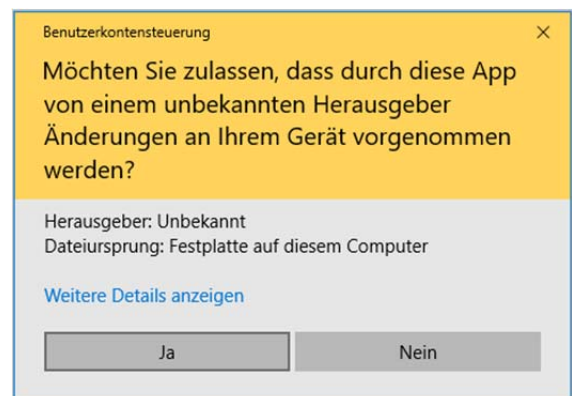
Benutzerkontensteuerung

×

Möchten Sie zulassen, dass durch diese App von einem unbekannten Herausgeber Änderungen an Ihrem Gerät vorgenommen werden?

Herausgeber: Unbekannt
Dateiursprung: Festplatte auf diesem Computer

Weitere Details anzeigen

Ja

Nein